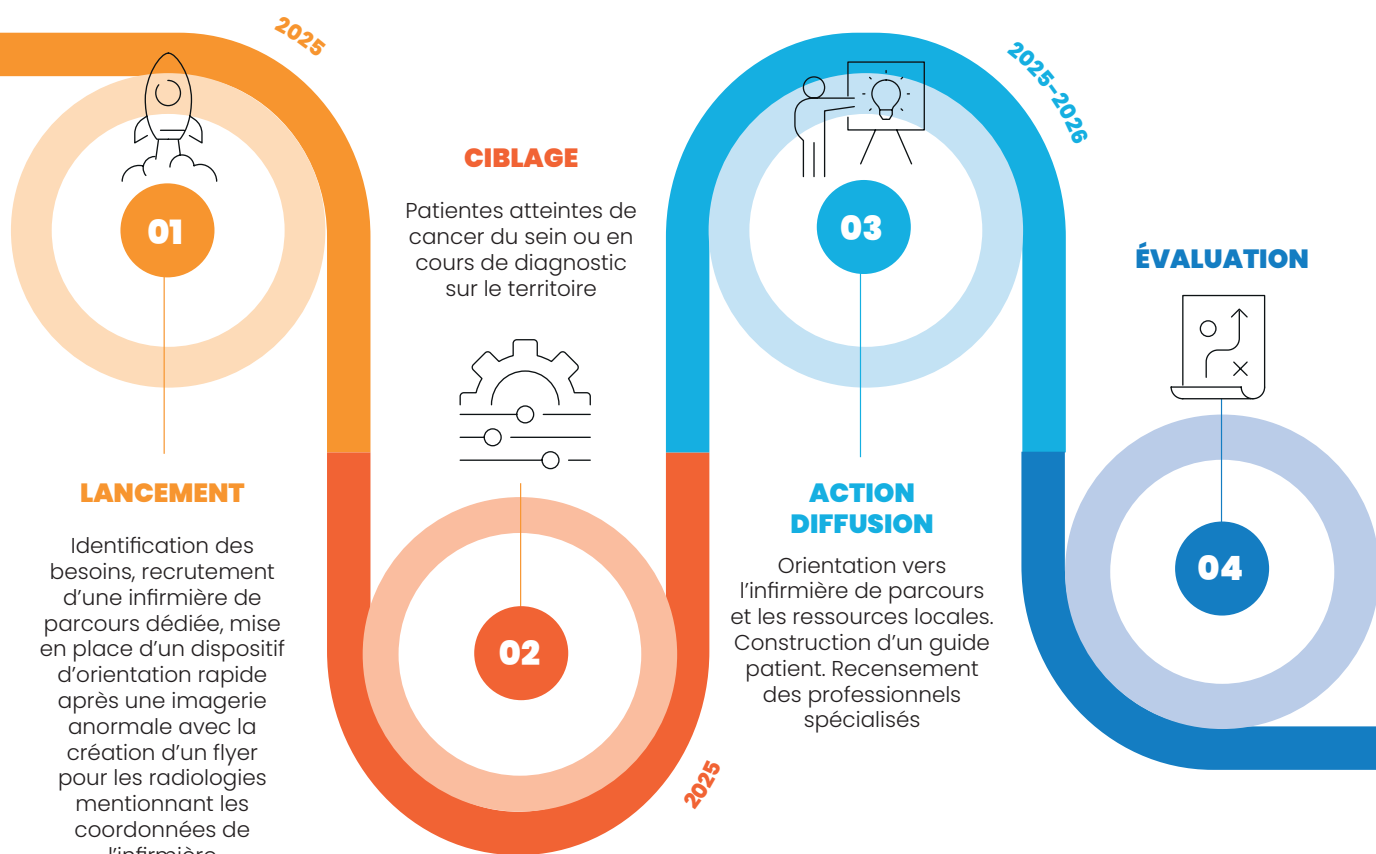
2025

01

LANCEMENT

Identification des besoins, recrutement d'une infirmière de parcours dédiée, mise en place d'un dispositif d'orientation rapide après une imagerie anormale avec la création d'un flyer pour les radiologies mentionnant les coordonnées de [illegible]

CIBLAGE

Patientes atteintes de cancer du sein ou en cours de diagnostic sur le territoire

02

2025

2025–2026

03

ACTION DIFFUSION

Orientation vers l'infirmière de parcours et les ressources locales. Construction d'un guide patient. Recensement des professionnels spécialisés

ÉVALUATION

04